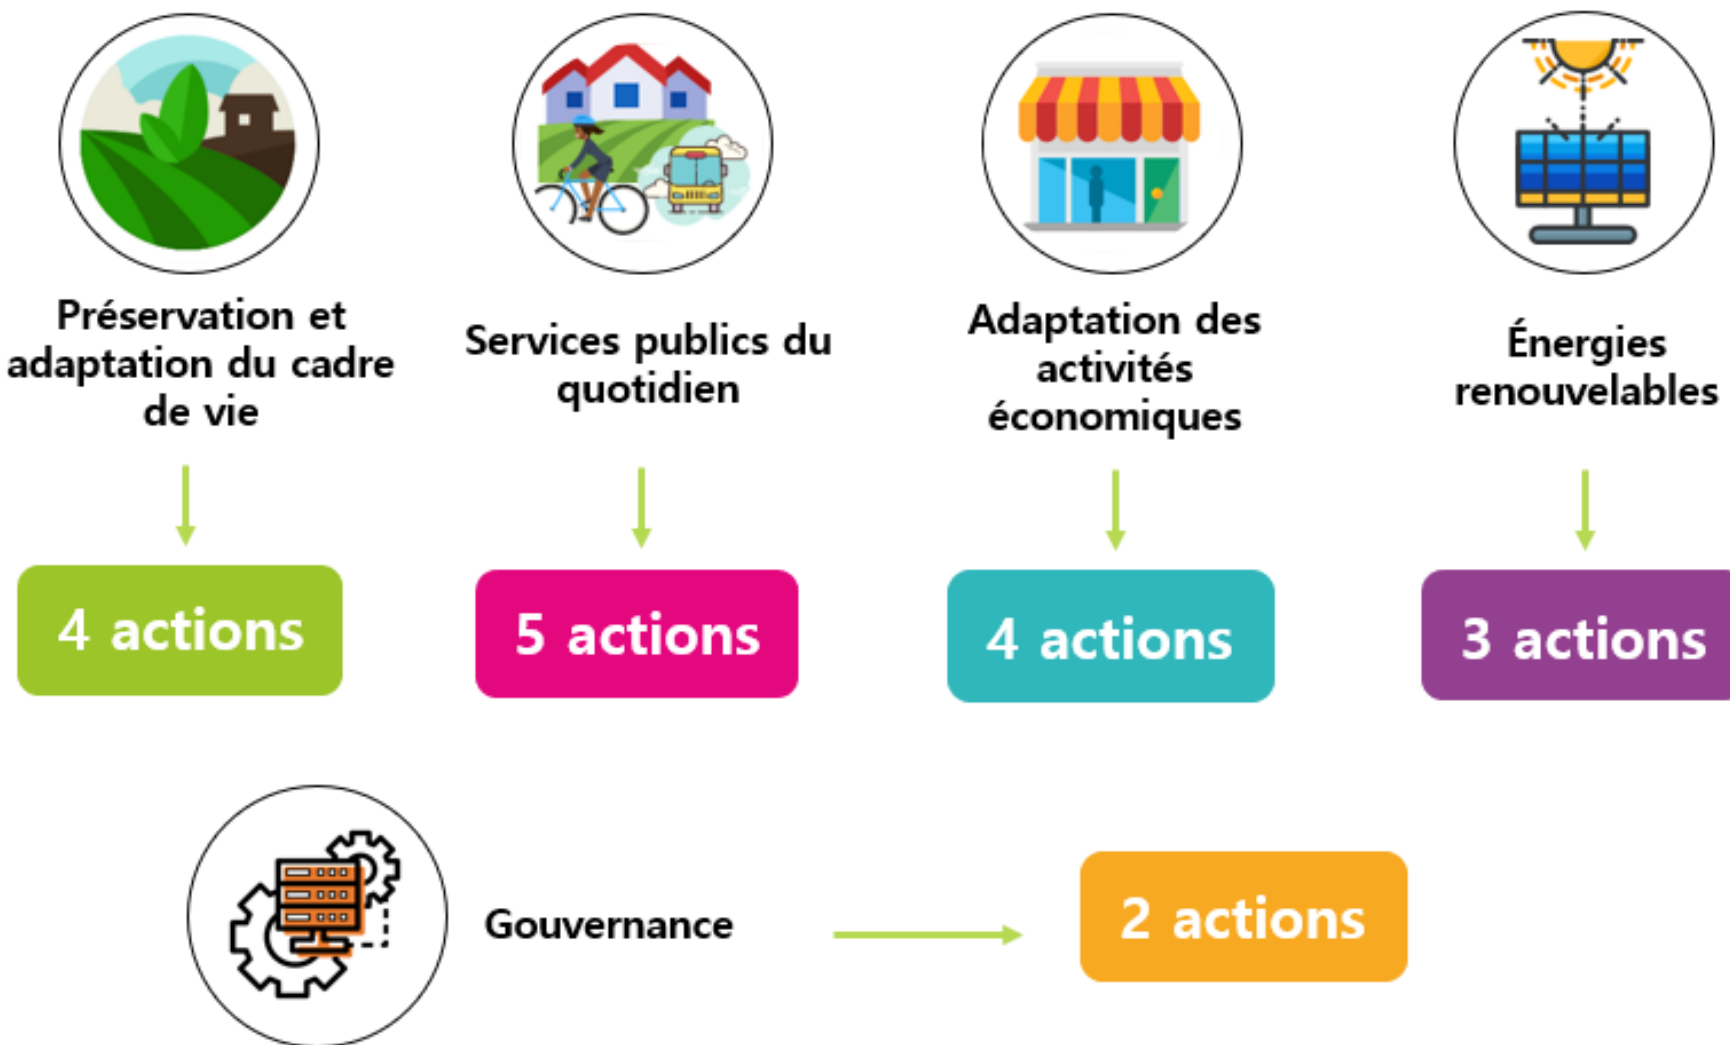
Préservation et adaptation du cadre de vie

4 actions

Services publics du quotidien

5 actions

Adaptation des activités économiques

4 actions

Énergies renouvelables

3 actions

Gouvernance

2 actions